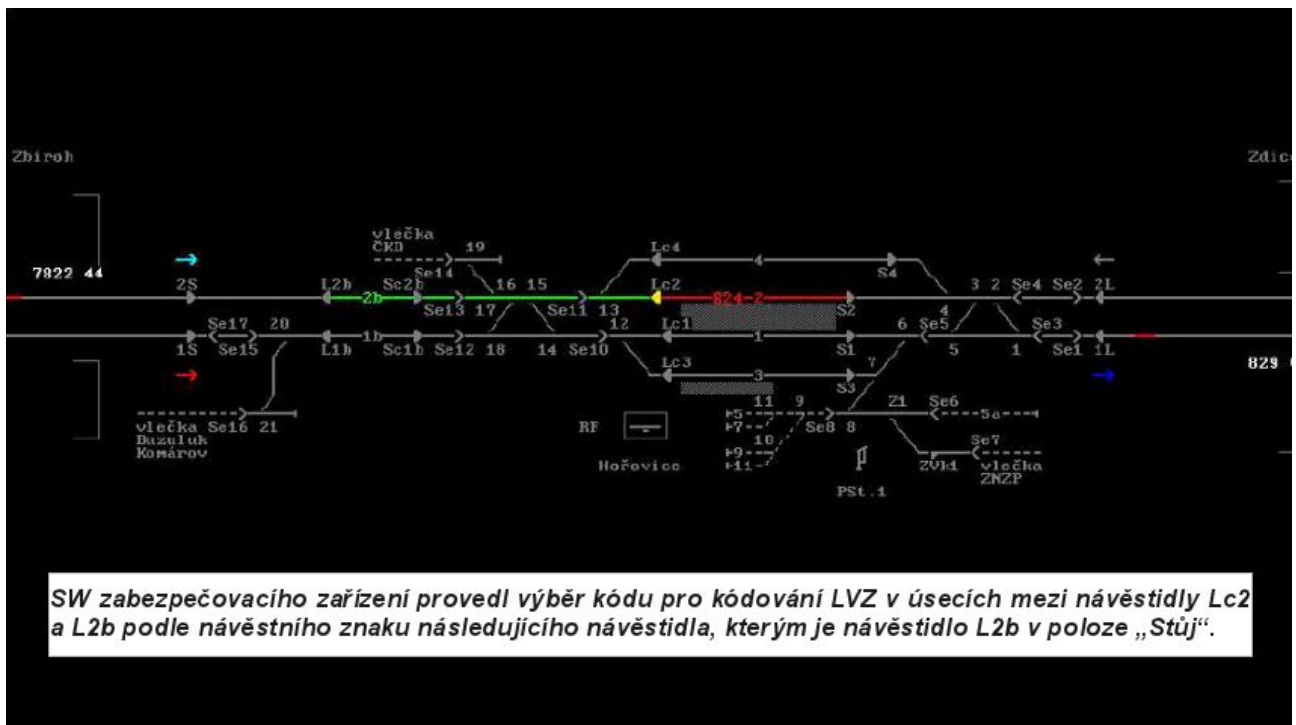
Zbiroh

Zdic

7822 44

2S

1S

Se17

Se15

20

vlečka ČKD

19

Se14

L2b

2b

Sc2b

16 15

Se13 17

Se11 13

12

L1b

1b

Sc1b

Se12 18

14 Se10

Lc4

4

S4

Lc2

824-Z

S2

Lc1

1

S1

Lc3

3

S3

3 2 Se4 Se2 2L

4

6 Se5

5

1

Se3

Se1 1L

7

829

vlečka Se16 21

Buzuluk Komárov

RF

Hořovice

11 9

5

7

10

9

11

Se8 8

Z1 Se6

5a

Se7

ZVk1

vlečka ZNZP

PSt.1

SW zabezpečovacího zařízení provedl výběr kódu pro kódování LVZ v úsecích mezi návěstidly Lc2 a L2b podle návěstního znaku následujícího návěstidla, kterým je návěstidlo L2b v poloze „Stůj“.